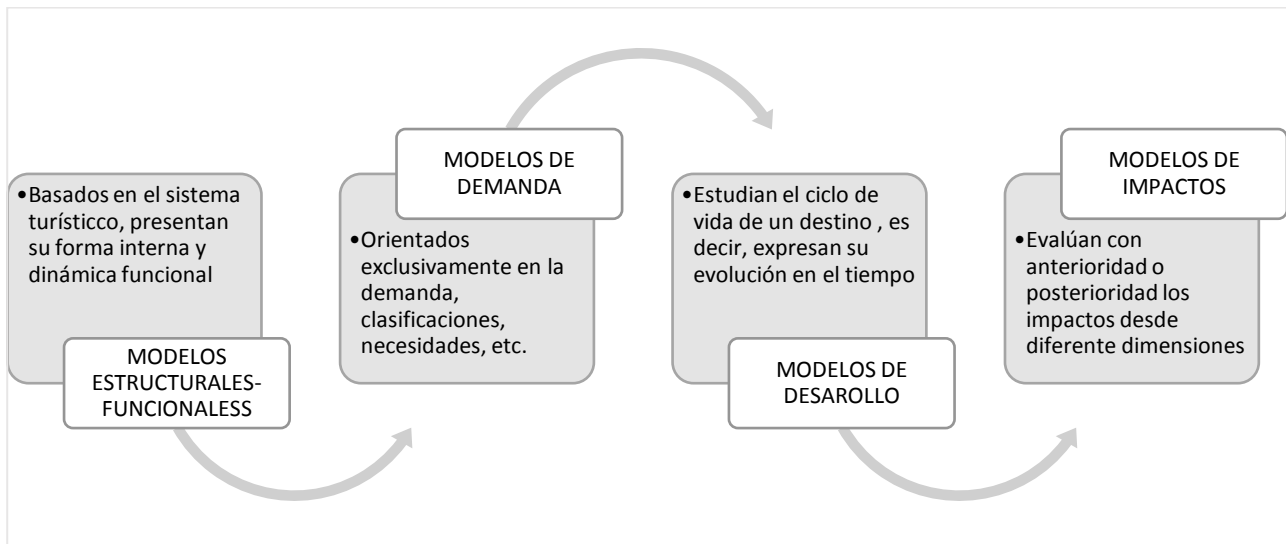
•Basados en el sistema turísticco, presentan su forma interna y dinámica funcional

MODELOS ESTRUCTURALES-FUNCIONALESS

MODELOS DE DEMANDA

•Orientados exclusivamente en la demanda, clasificaciones, necesidades, etc.

•Estudian el ciclo de vida de un destino , es decir, expresan su evolución en el tiempo

MODELOS DE DESAROLLO

MODELOS DE IMPACTOS

•Evalúan con anterioridad o posterioridad los impactos desde diferente dimensiones